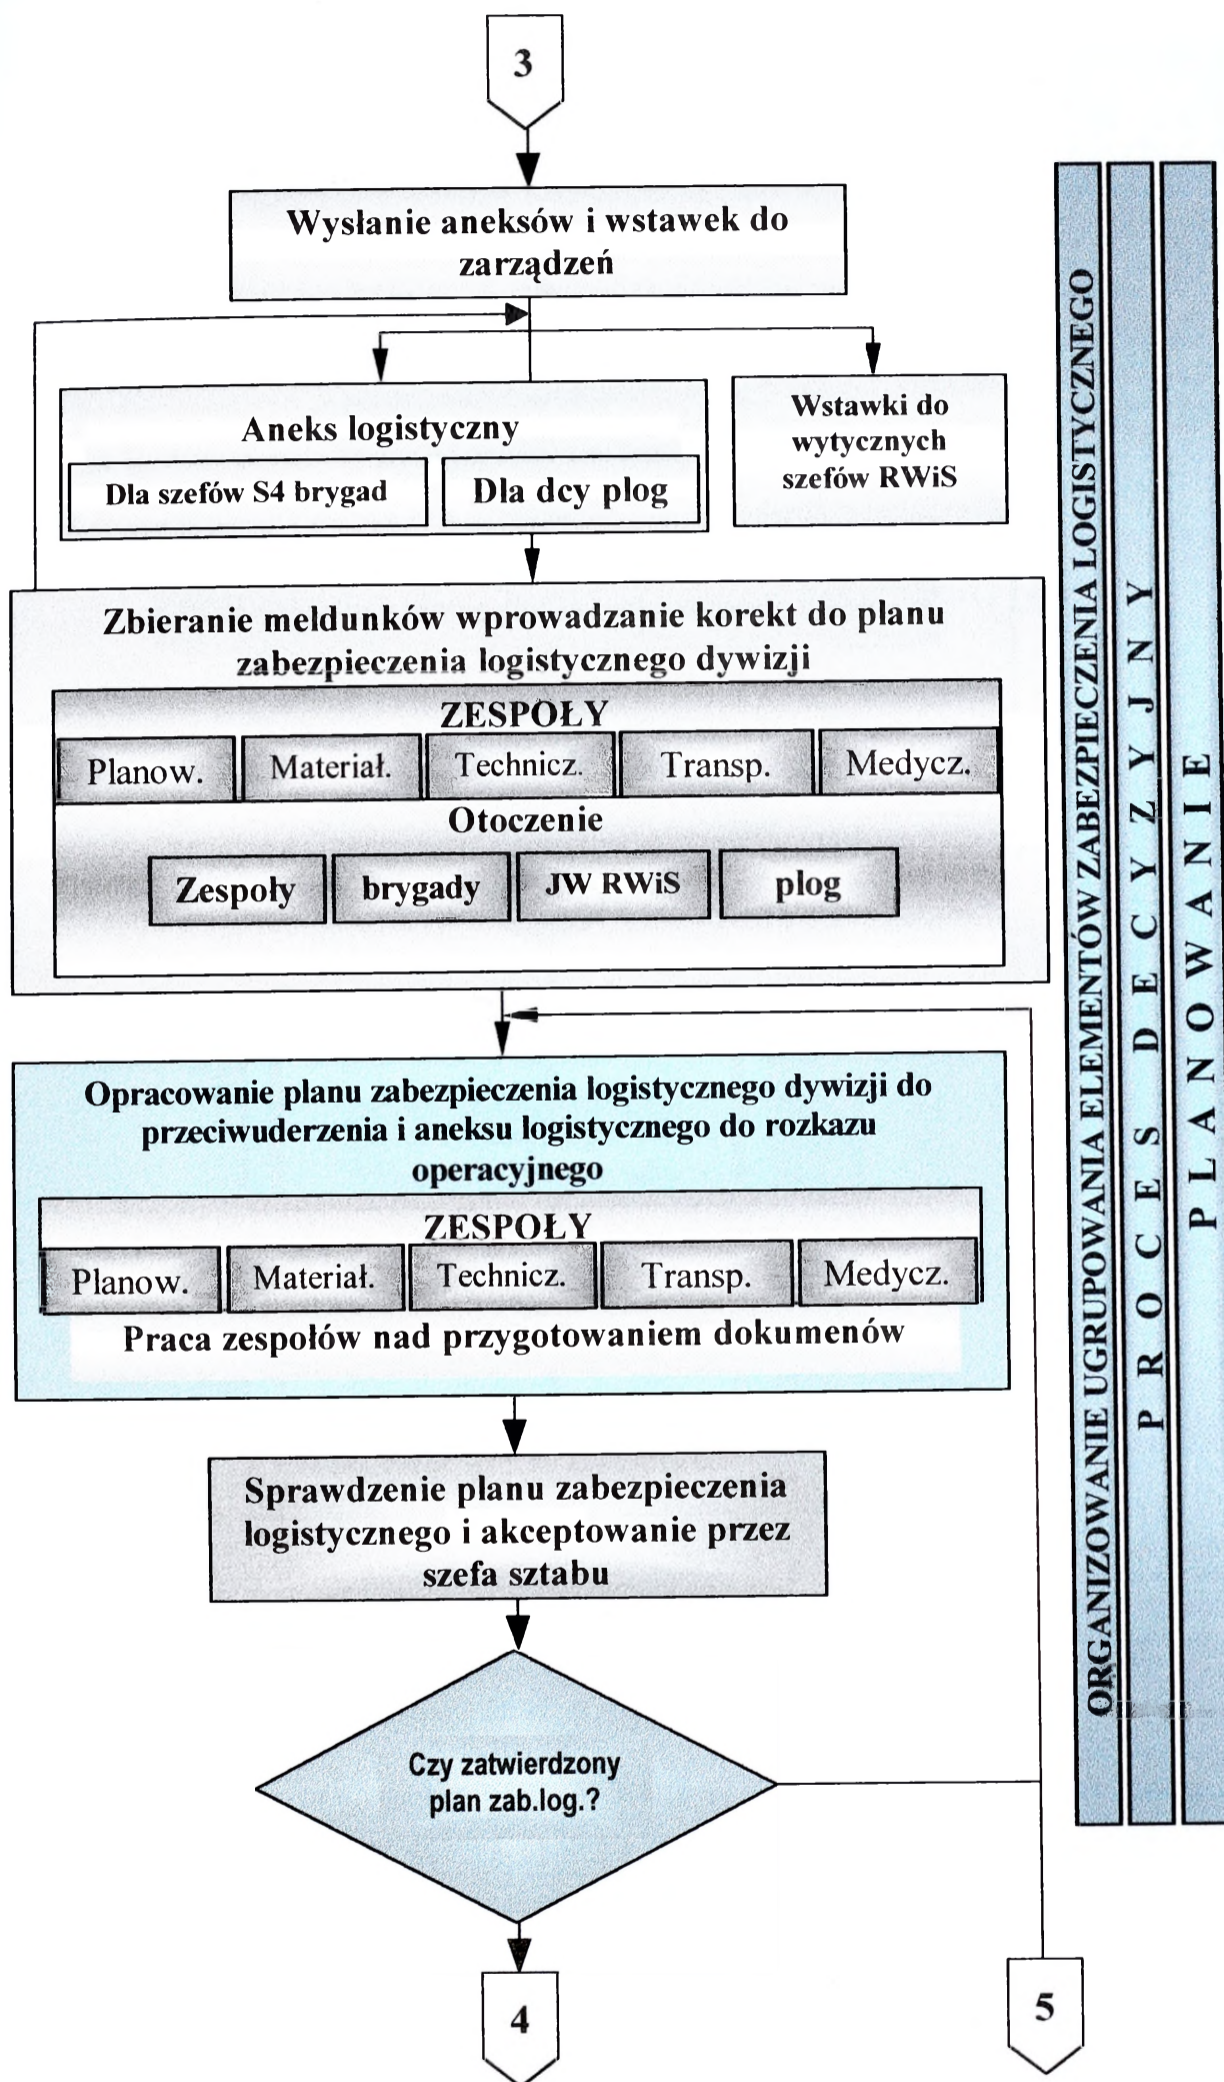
3

Wysłanie aneksów i wstawek do zarządzeń

Aneks logistyczny

Dla szefów S4 brygad

Dla dcy plog

Wstawki do wytycznych szefów RWiS

Zbieranie meldunków wprowadzanie korekt do planu zabezpieczenia logistycznego dywizji

ZESPOŁY

| Planow. | Materiał. | Technicz. | Transp. | Medycz. |
|---|---|---|---|---|

Otoczenie

| Zespoły | brygady | JW RWiS | plog |
|---|---|---|---|

Opracowanie planu zabezpieczenia logistycznego dywizji do przeciwuderzenia i aneksu logistycznego do rozkazu operacyjnego

ZESPOŁY

| Planow. | Materiał. | Technicz. | Transp. | Medycz. |
|---|---|---|---|---|

Praca zespołów nad przygotowaniem dokumenów

Sprawdzenie planu zabezpieczenia logistycznego i akceptowanie przez szefa sztabu

Czy zatwierdzony plan zab.log.?

4

5

ORGANIZOWANIE UGRUPOWANIA ELEMENTÓW ZABEZPIECZENIA LOGISTYCZNEGO

P R O C E S D E C Y Z Y J N Y

P L A N O W A N I E